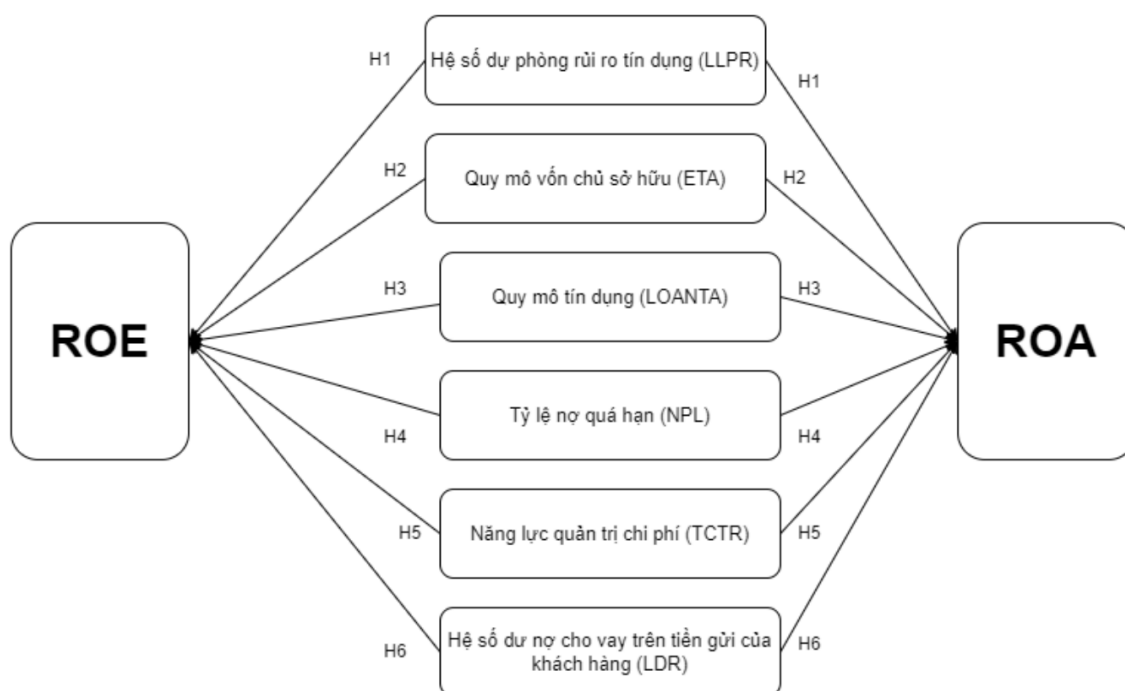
H1
Hệ số dự phòng rủi ro tín dụng (LLPR)
H1

H2
Quy mô vốn chủ sở hữu (ETA)
H2

ROE

H3
Quy mô tín dụng (LOANTA)
H3

ROA

Tỷ lệ nợ quá hạn (NPL)
H4
H4

H5
Năng lực quản trị chi phí (TCTR)
H5

H6
Hệ số dư nợ cho vay trên tiền gửi của khách hàng (LDR)
H6